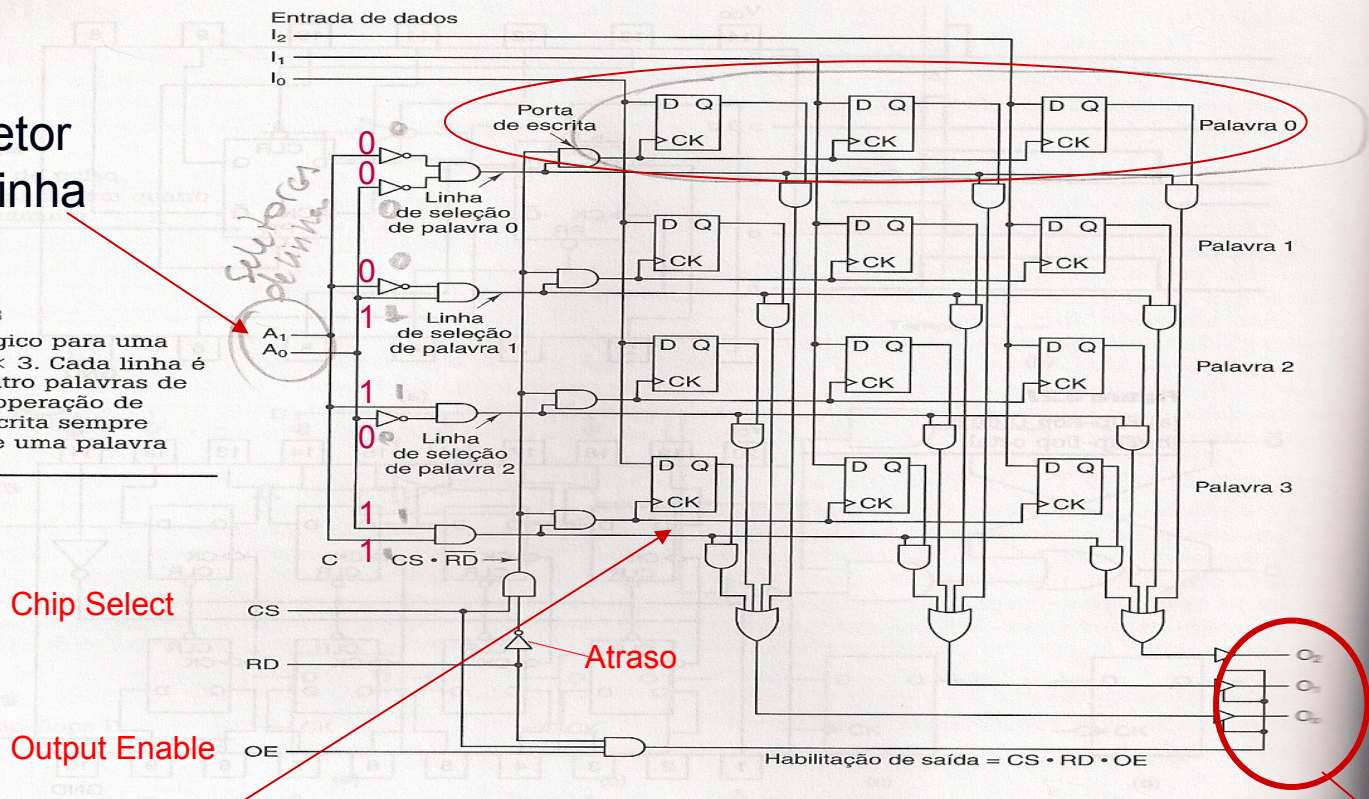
etor
inha

gico para uma
3. Cada linha é
tro palavras de
peração de
crita sempre
e uma palavra

Entrada de dados
$I_2$
$I_1$
$I_0$

Porta de escrita

D Q
CK
D Q
CK
D Q
CK
Palavra 0

0
0
Linha de seleção de palavra 0

D Q
CK
D Q
CK
D Q
CK
Palavra 1

0
1
Linha de seleção de palavra 1

$A_1$
$A_0$

D Q
CK
D Q
CK
D Q
CK
Palavra 2

1
0
Linha de seleção de palavra 2

D Q
CK
D Q
CK
D Q
CK
Palavra 3

1
1
C
CS • $\overline{RD}$

Chip Select
CS
RD
Atraso
Output Enable
OE

$O_2$
$O_1$
$O_0$

Habilitação de saída = CS • RD • OE